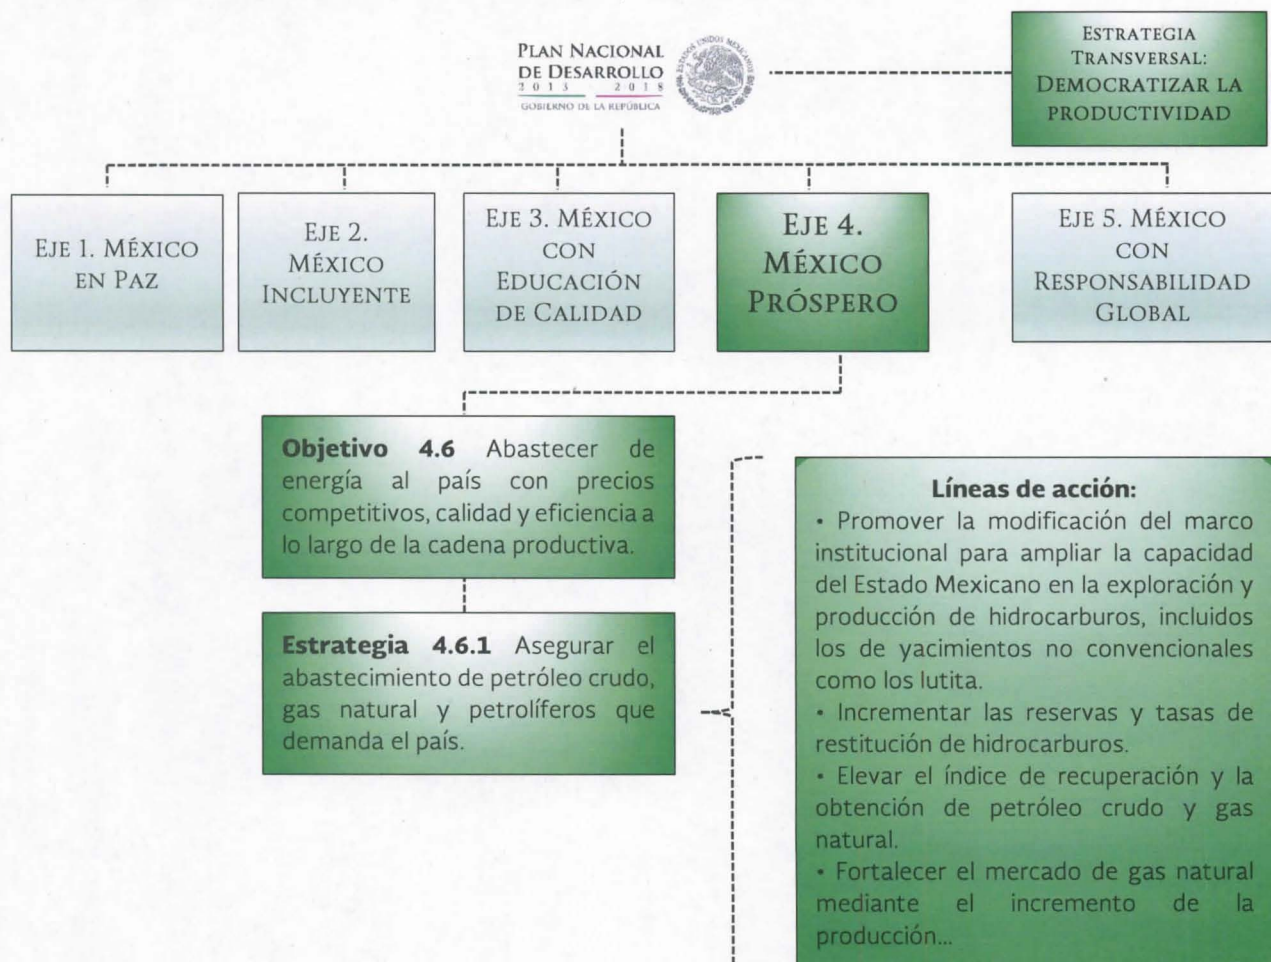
PLAN NACIONAL DE DESARROLLO 2013 2018
GOBIERNO DE LA REPÚBLICA

ESTRATEGIA TRANSVERSAL: DEMOCRATIZAR LA PRODUCTIVIDAD

EJE 1. MÉXICO EN PAZ

EJE 2. MÉXICO INCLUYENTE

EJE 3. MÉXICO CON EDUCACIÓN DE CALIDAD

EJE 4. MÉXICO PRÓSPERO

EJE 5. MÉXICO CON RESPONSABILIDAD GLOBAL

**Objetivo 4.6** Abastecer de energía al país con precios competitivos, calidad y eficiencia a lo largo de la cadena productiva.

**Estrategia 4.6.1** Asegurar el abastecimiento de petróleo crudo, gas natural y petrolíferos que demanda el país.

**Líneas de acción:**
• Promover la modificación del marco institucional para ampliar la capacidad del Estado Mexicano en la exploración y producción de hidrocarburos, incluidos los de yacimientos no convencionales como los lutita.
• Incrementar las reservas y tasas de restitución de hidrocarburos.
• Elevar el índice de recuperación y la obtención de petróleo crudo y gas natural.
• Fortalecer el mercado de gas natural mediante el incremento de la producción...